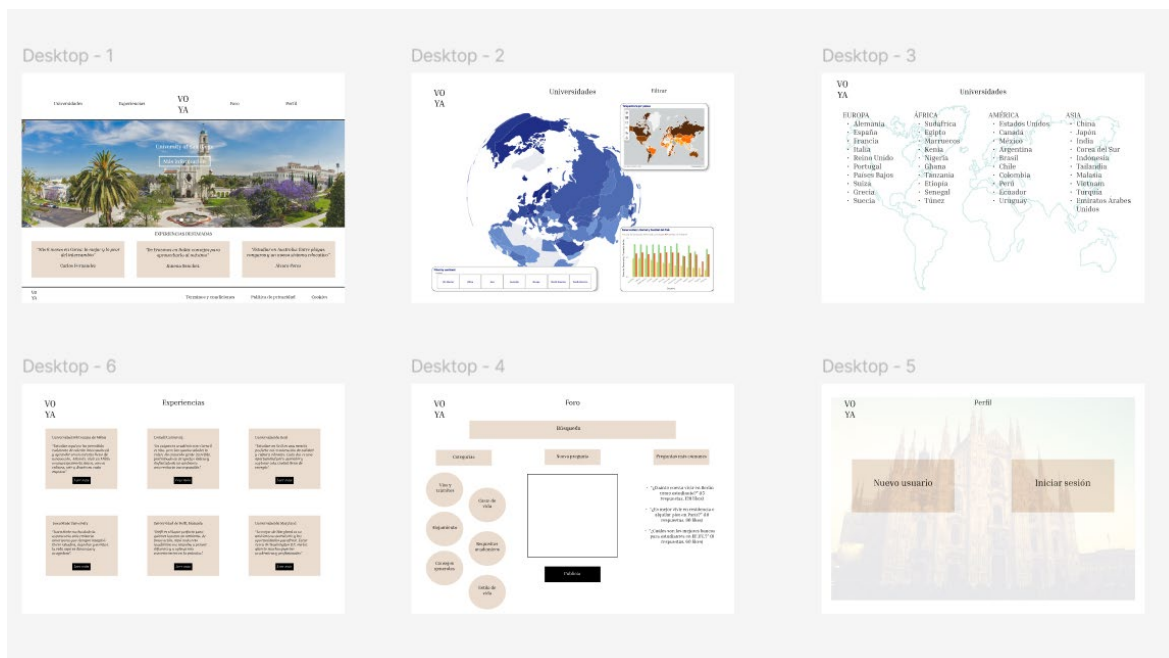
Desktop - 1

Universidades Experiencias VO YA Foro Perfil

University of California

EXPERIENCIAS DESTACADAS

"Me ha encantado mi experiencia..." Carlos Fernández

"En Erasmus en Italia..." Ximena Sánchez

"Estudiar en Australia..." Álvaro Pérez

VO YA Términos y condiciones Política de privacidad Cookies

Desktop - 2

VO YA

Universidades

Filtrar

Desktop - 3

VO YA

Universidades

EUROPA
- Alemania
- España
- Francia
- Italia
- Reino Unido
- Portugal
- Países Bajos
- Suiza
- Grecia
- Suecia

ÁFRICA
- Sudáfrica
- Egipto
- Marruecos
- Kenia
- Nigeria
- Ghana
- Tanzania
- Etiopía
- Senegal
- Túnez

AMÉRICA
- Estados Unidos
- Canadá
- México
- Argentina
- Brasil
- Chile
- Colombia
- Perú
- Ecuador
- Uruguay

ASIA
- China
- Japón
- India
- Corea del Sur
- Indonesia
- Tailandia
- Malasia
- Vietnam
- Turquía
- Emiratos Árabes Unidos

Desktop - 6

VO YA

Experiencias

Desktop - 4

VO YA

Foro

Búsqueda

Categorías

Nueva pregunta

Preguntas más comunes

Visa y trámites

Alojamiento

Consejos generales

Costo de vida

Requisitos académicos

Estilo de vida

Publicar

Desktop - 5

VO YA

Perfil

Nuevo usuario

Iniciar sesión